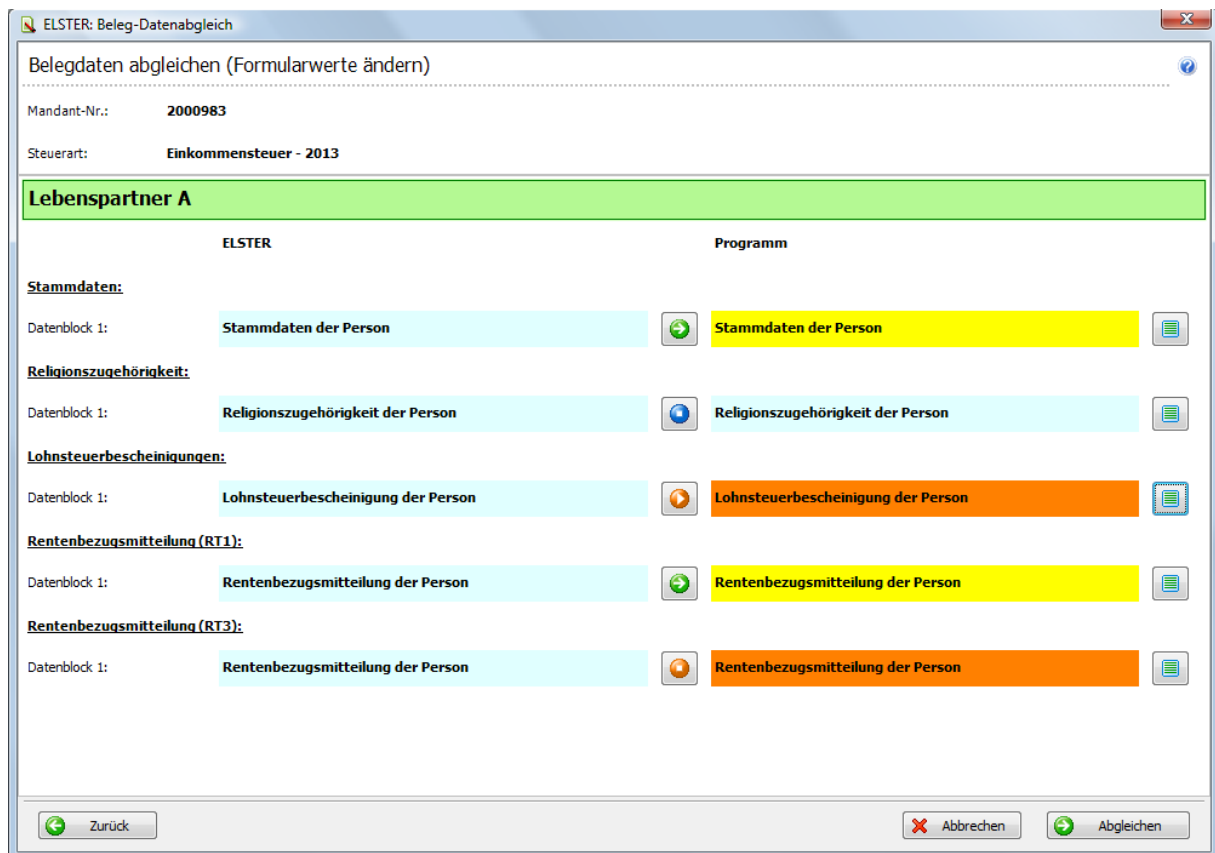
ELSTER: Beleg-Datenabgleich

Belegdaten abgleichen (Formularwerte ändern)

Mandant-Nr.: 2000983

Steuerart: Einkommensteuer - 2013

Lebenspartner A

ELSTER

Programm

Stammdaten:

Datenblock 1: Stammdaten der Person Stammdaten der Person

Religionszugehörigkeit:

Datenblock 1: Religionszugehörigkeit der Person Religionszugehörigkeit der Person

Lohnsteuerbescheinigungen:

Datenblock 1: Lohnsteuerbescheinigung der Person Lohnsteuerbescheinigung der Person

Rentenbezugsmitteilung (RT1):

Datenblock 1: Rentenbezugsmitteilung der Person Rentenbezugsmitteilung der Person

Rentenbezugsmitteilung (RT3):

Datenblock 1: Rentenbezugsmitteilung der Person Rentenbezugsmitteilung der Person

Zurück

Abbrechen

Abgleichen